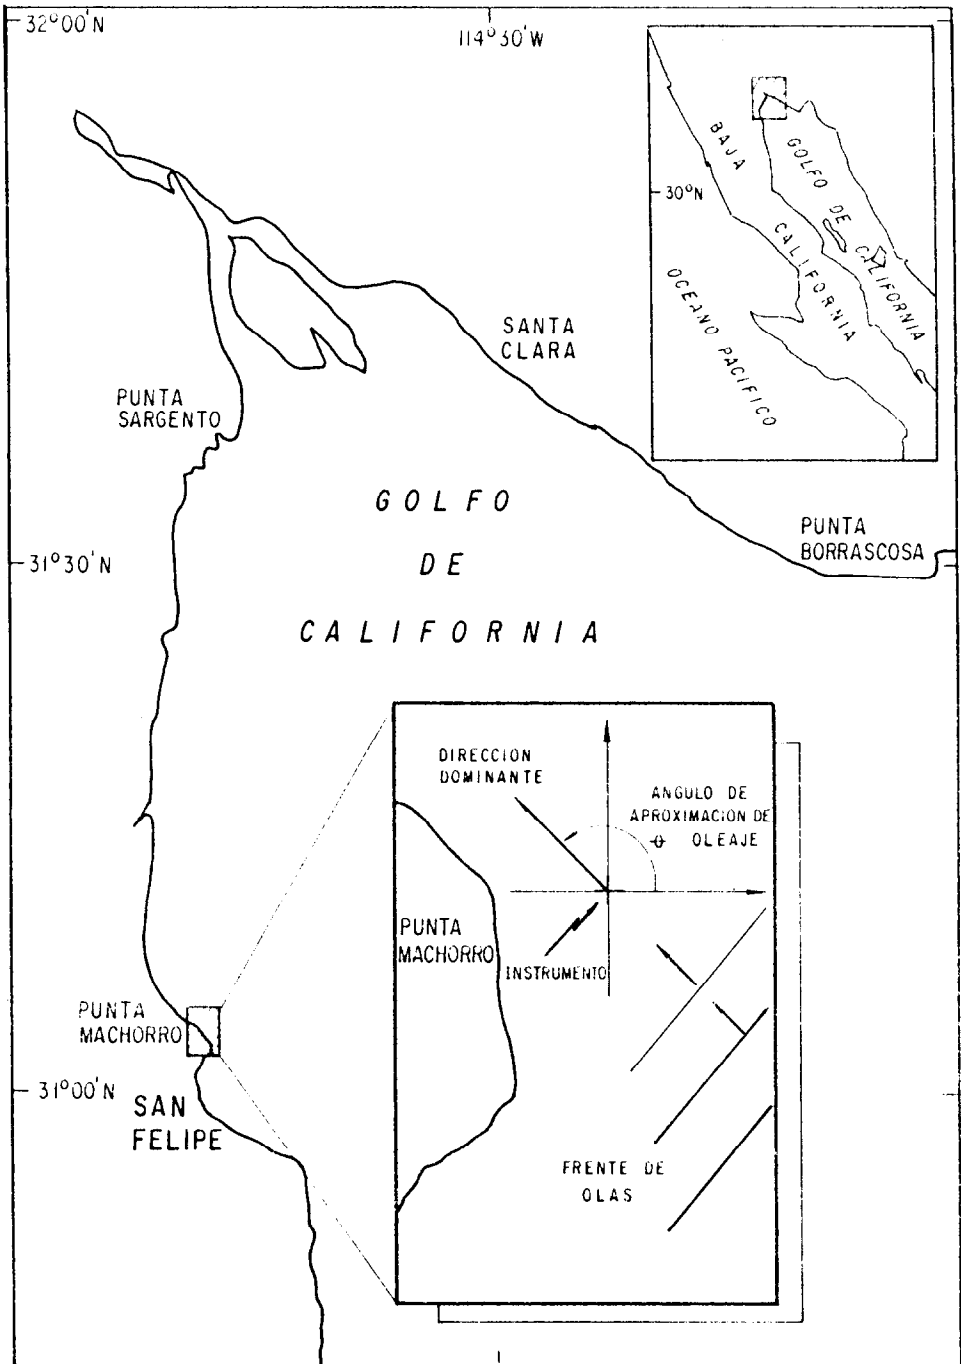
32°00'N
114°30'W

BAJA
CALIFORNIA
GOLFO DE CALIFORNIA
30°N
OCEANO PACIFICO

SANTA CLARA

PUNTA SARGENTO

GOLFO
DE
CALIFORNIA

PUNTA BORRASCOSA

31°30'N

DIRECCION DOMINANTE

ANGULO DE APROXIMACION DE OLEAJE

$\theta$

PUNTA MACHORRO

INSTRUMENTO

PUNTA MACHORRO

31°00'N

SAN FELIPE

FRENTE DE OLAS